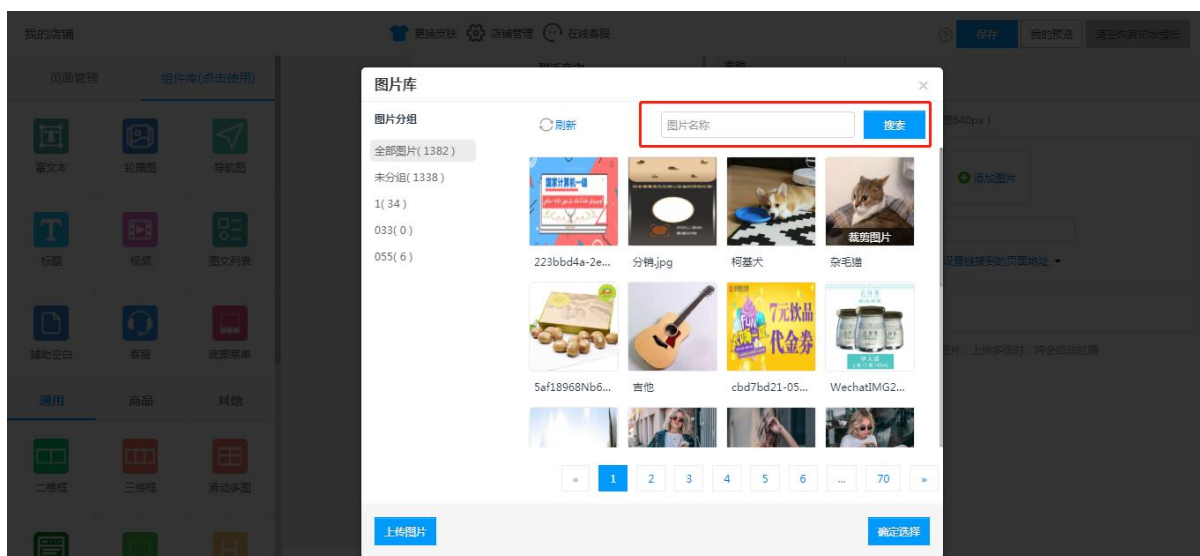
我的店铺

更换皮肤 店铺管理 在线客服

保存 我的预览 清空恢复初始模板

页面管理 组件库(点击使用)

富文本 轮播图 导航图

标题 视频 图文列表

辅助空白 客服 底部菜单

通用 商品 其他

二格框 三格框 滑动多图

图片库

图片分组

全部图片(1382)

未分组(1338)

1(34)

033(0)

055(6)

刷新

图片名称

搜索

223bbd4a-2e... 分销.jpg 柯基犬 杂毛猫

裁剪图片

5af18968Nb6... 吉他 cbd7bd21-05... WechatIMG2...

7元饮品代金券

« 1 2 3 4 5 6 ... 70 »

上传图片

确定选择

添加图片

设置链接到的页面地址